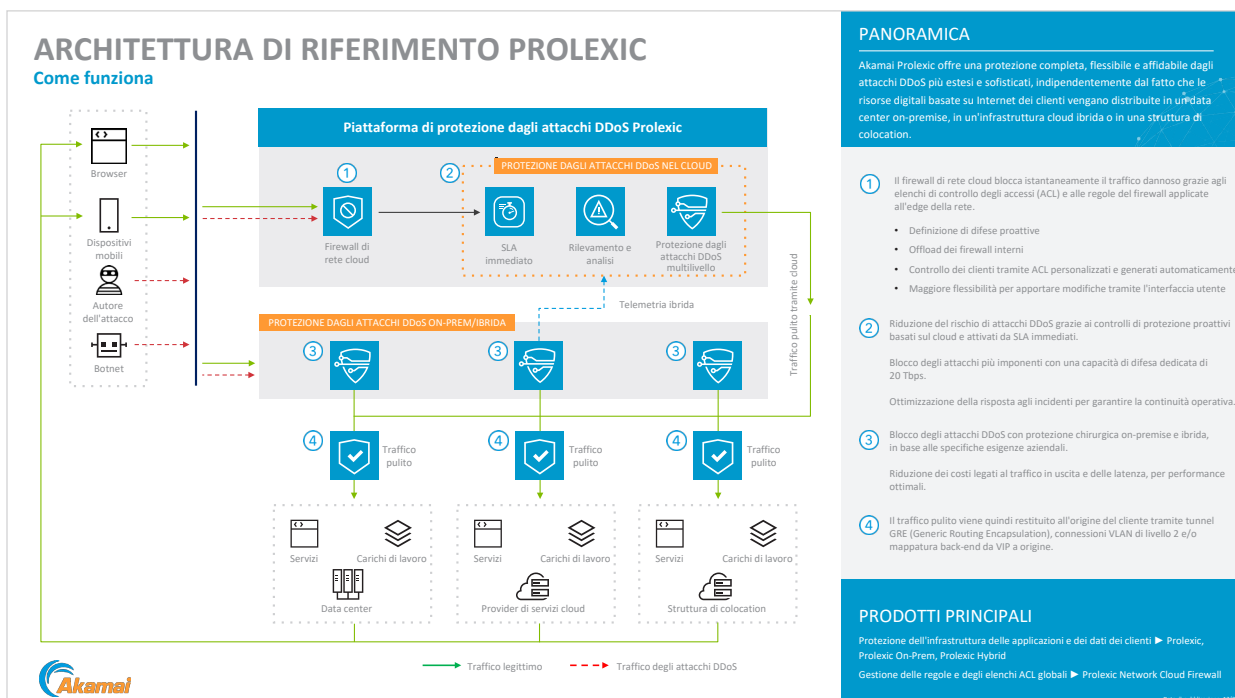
ARCHITETTURA DI RIFERIMENTO PROLEXIC
Come funziona

Browser
Dispositivi mobili
Autore dell'attacco
Botnet

Piattaforma di protezione dagli attacchi DDoS Prolexic

1
Firewall di rete cloud

2
PROTEZIONE DAGLI ATTACCHI DDoS NEL CLOUD
SLA immediato
Rilevamento e analisi
Protezione dagli attacchi DDoS multilivello

Telemetria ibrida

Traffico pulito tramite cloud

PROTEZIONE DAGLI ATTACCHI DDoS ON-PREM/IBRIDA
3
3
3

4
Traffico pulito
4
Traffico pulito
4
Traffico pulito

Servizi
Carichi di lavoro
Data center

Servizi
Carichi di lavoro
Provider di servizi cloud

Servizi
Carichi di lavoro
Struttura di colocation

Traffico legittimo
Traffico degli attacchi DDoS

Akamai

PANORAMICA
Akamai Prolexic offre una protezione completa, flessibile e affidabile dagli attacchi DDoS più estesi e sofisticati, indipendentemente dal fatto che le risorse digitali basate su Internet dei clienti vengano distribuite in un data center on-premise, in un'infrastruttura cloud ibrida o in una struttura di colocation.

1 Il firewall di rete cloud blocca istantaneamente il traffico dannoso grazie agli elenchi di controllo degli accessi (ACL) e alle regole del firewall applicate all'edge della rete.
• Definizione di difese proattive
• Offload dei firewall interni
• Controllo dei clienti tramite ACL personalizzati e generati automaticamente
• Maggiore flessibilità per apportare modifiche tramite l'interfaccia utente

2 Riduzione del rischio di attacchi DDoS grazie ai controlli di protezione proattivi basati sul cloud e attivati da SLA immediati.
Blocco degli attacchi più imponenti con una capacità di difesa dedicata di 20 Tbps.
Ottimizzazione della risposta agli incidenti per garantire la continuità operativa.

3 Blocco degli attacchi DDoS con protezione chirurgica on-premise e ibrida, in base alle specifiche esigenze aziendali.
Riduzione dei costi legati al traffico in uscita e delle latenza, per performance ottimali.

4 Il traffico pulito viene quindi restituito all'origine del cliente tramite tunnel GRE (Generic Routing Encapsulation), connessioni VLAN di livello 2 e/o mappatura back-end da VIP a origine.

PRODOTTI PRINCIPALI
Protezione dell'infrastruttura delle applicazioni e dei dati dei clienti ► Prolexic, Prolexic On-Prem, Prolexic Hybrid
Gestione delle regole e degli elenchi ACL globali ► Prolexic Network Cloud Firewall